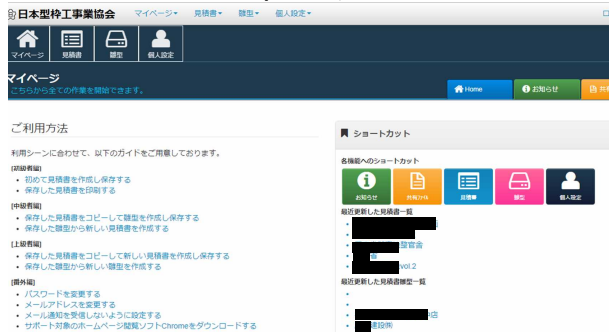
日本型枠工事業協会 マイページ▾ 見積書▾ 雛型▾ 個人設定▾

マイページ 見積書 雛型 個人設定

マイページ
こちらから全ての作業を開始できます。

Home お知らせ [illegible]

ご利用方法

利用シーンに合わせて、以下のガイドをご用意しております。

[初級者編]
- 初めて見積書を作成し保存する
- 保存した見積書を印刷する

[中級者編]
- 保存した見積書をコピーして雛型を作成し保存する
- 保存した雛型から新しい見積書を作成する

[上級者編]
- 保存した見積書をコピーして新しい見積書を作成し保存する
- 保存した雛型から新しい雛型を作成する

[番外編]
- パスワードを変更する
- メールアドレスを変更する
- メール通知を受信しないように設定する
- サポート対象のホームページ閲覧ソフトChromeをダウンロードする

ショートカット

各機能へのショートカット

お知らせ 共有ファイル 見積書 雛型 個人設定

最近更新した見積書一覧
- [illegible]
- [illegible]
- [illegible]習志舎
- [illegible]
- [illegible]vol.2

最近更新した見積書雛型一覧
- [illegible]
- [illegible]
- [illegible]店
- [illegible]建設例)